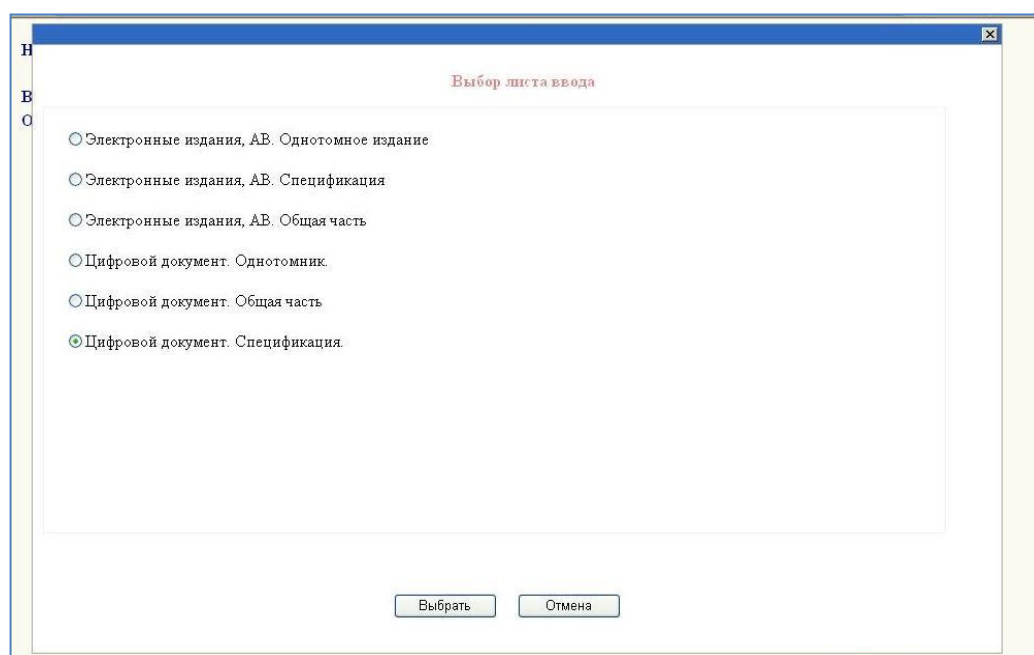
Н
В
О

Выбор листа ввода

Электронные издания, АВ. Однотомное издание

Электронные издания, АВ. Спецификация

Электронные издания, АВ. Общая часть

Цифровой документ. Однотомник.

Цифровой документ. Общая часть

Цифровой документ. Спецификация.

Выбрать

Отмена